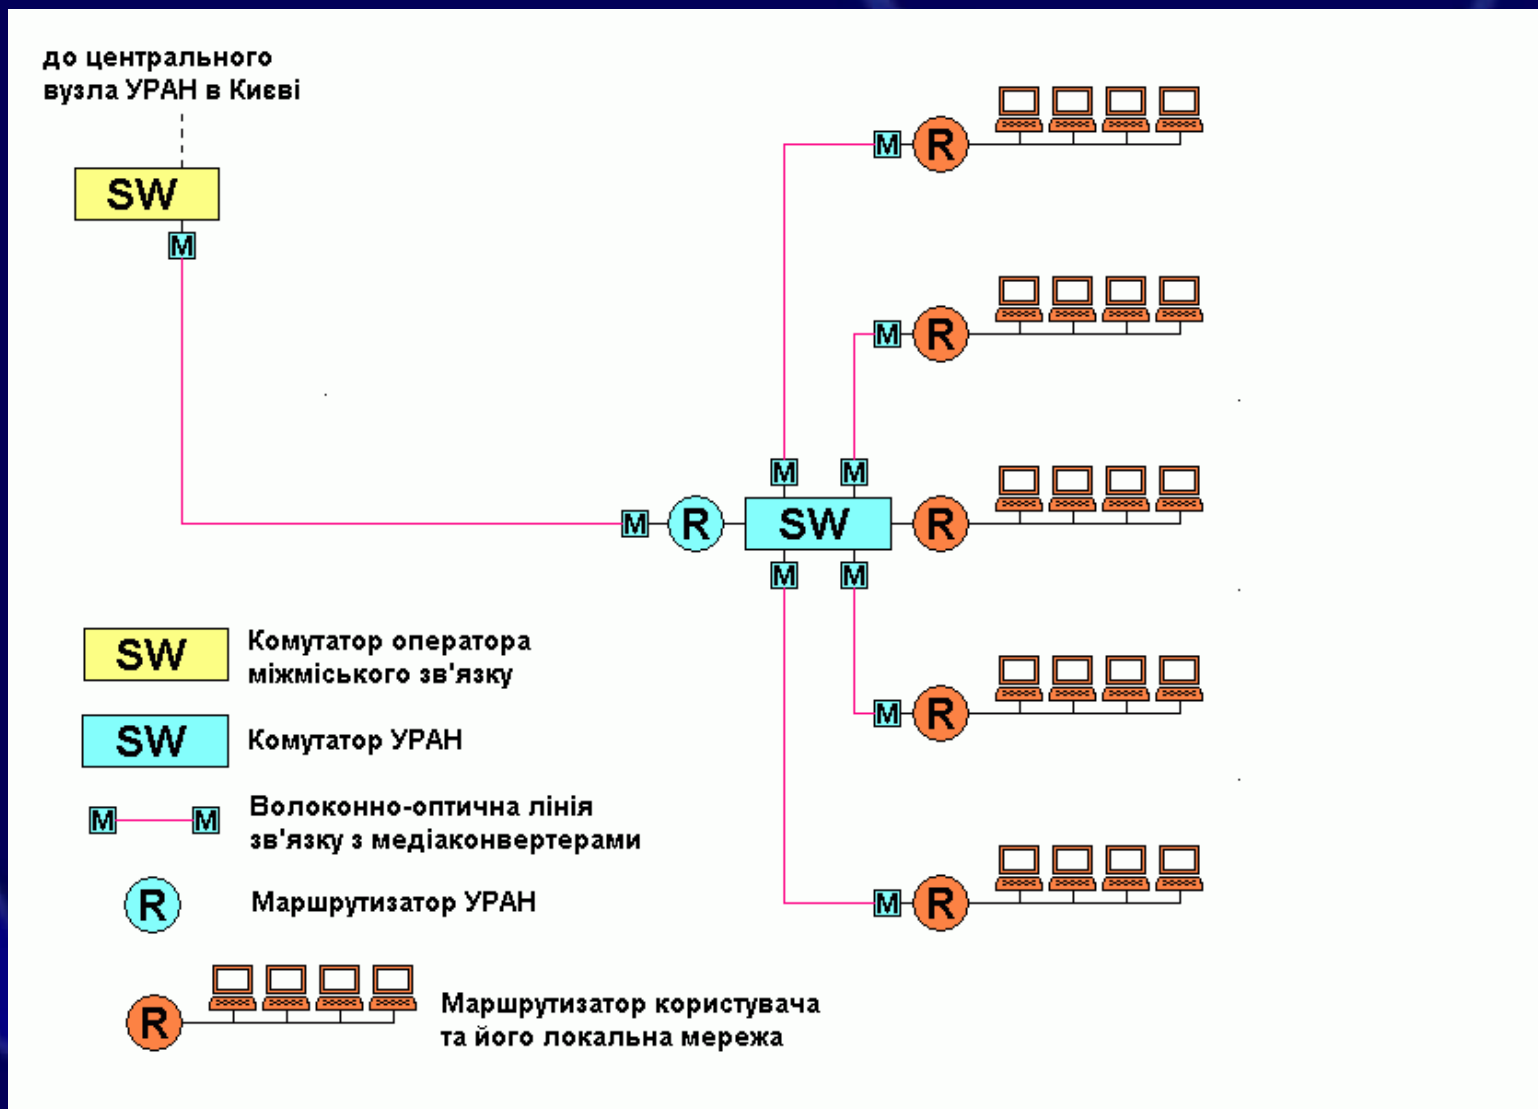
до центрального вузла УРАН в Києві

SW

M

M

R

M

M

R

M

M

SW

R

M

M

R

M

R

M

R

SW Комутатор оператора міжміського зв'язку

SW Комутатор УРАН

M M Волоконно-оптична лінія зв'язку з медіаконвертерами

R Маршрутизатор УРАН

R Маршрутизатор користувача та його локальна мережа